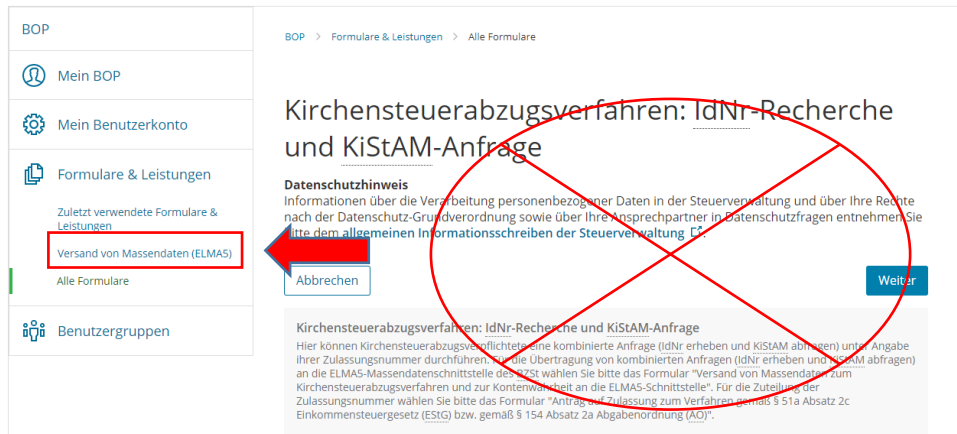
BOP

Mein BOP

Mein Benutzerkonto

Formulare & Leistungen

Zuletzt verwendete Formulare & Leistungen

Versand von Massendaten (ELMA5)

Alle Formulare

Benutzergruppen

BOP > Formulare & Leistungen > Alle Formulare

Kirchensteuerabzugsverfahren: IdNr-Recherche und KiStAM-Anfrage

Datenschutzhinweis
Informationen über die Verarbeitung personenbezogener Daten in der Steuerverwaltung und über Ihre Rechte nach der Datenschutz-Grundverordnung sowie über Ihre Ansprechpartner in Datenschutzfragen entnehmen Sie bitte dem allgemeinen Informationsschreiben der Steuerverwaltung

Abbrechen

Weiter

Kirchensteuerabzugsverfahren: IdNr-Recherche und KiStAM-Anfrage
Hier können Kirchensteuerabzugsverpflichtete eine kombinierte Anfrage (IdNr erheben und KiStAM abfragen) unter Angabe ihrer Zulassungsnummer durchführen. Für die Übertragung von kombinierten Anfragen (IdNr erheben und KiStAM abfragen) an die ELMA5-Massendatenschnittstelle des BZSt wählen Sie bitte das Formular "Versand von Massendaten zum Kirchensteuerabzugsverfahren und zur Kontenwahrheit an die ELMA5-Schnittstelle". Für die Zuteilung der Zulassungsnummer wählen Sie bitte das Formular "Antrag auf Zulassung zum Verfahren gemäß § 51a Absatz 2c Einkommensteuergesetz (EStG) bzw. gemäß § 154 Absatz 2a Abgabenordnung (AO)".